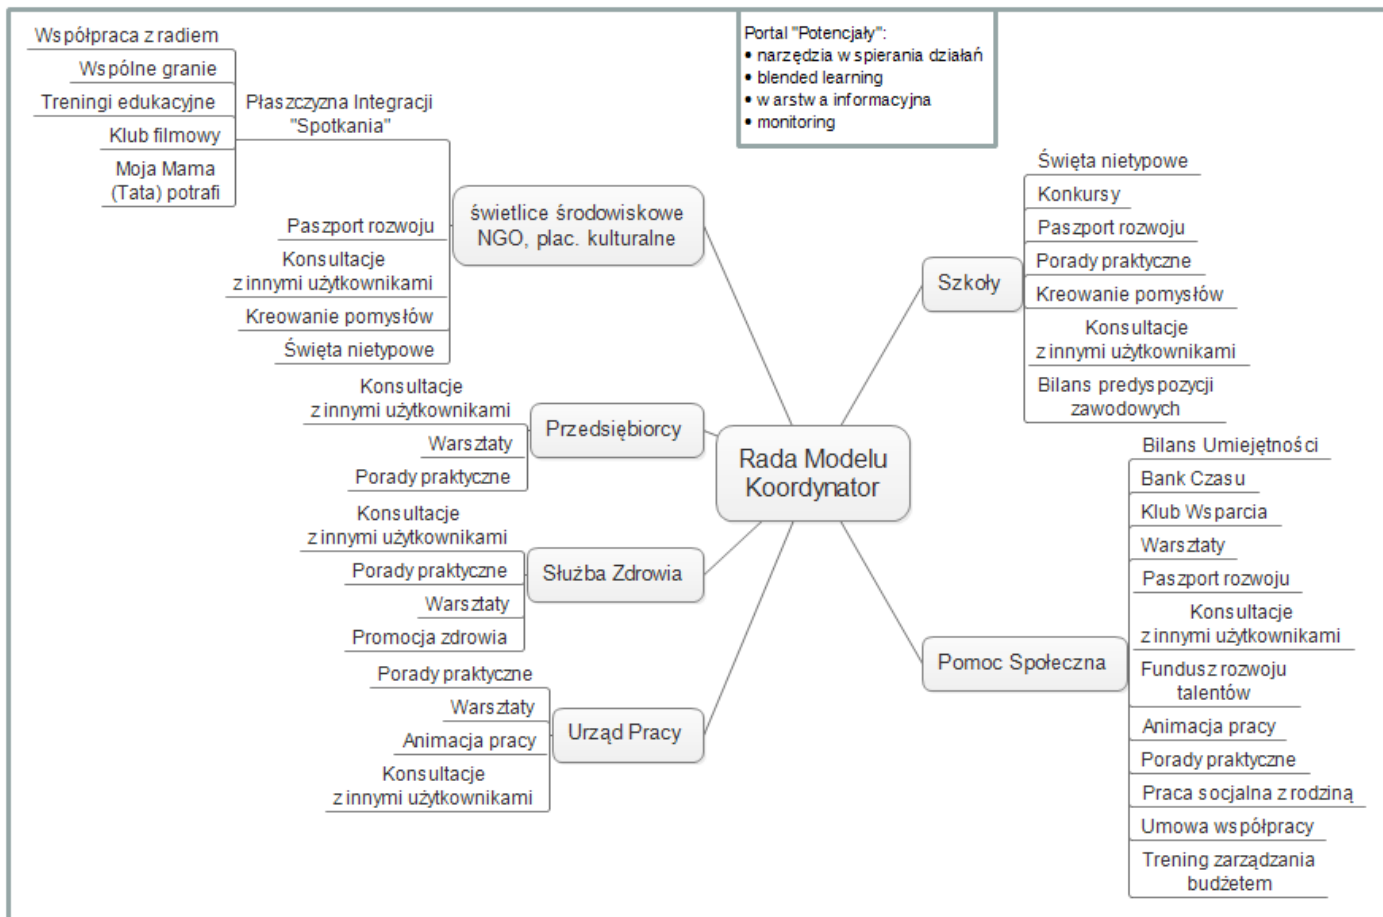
Portal "Potencjały":
• narzędzia wspierania działań
• blended learning
• warstwa informacyjna
• monitoring

Współpraca z radiem
Wspólne granie
Treningi edukacyjne
Klub filmowy
Moja Mama (Tata) potrafi

Płaszczyzna Integracji "Spotkania"

Paszport rozwoju
Konsultacje z innymi użytkownikami
Kreowanie pomysłów
Święta nietypowe

świetlice środowiskowe NGO, plac. kulturalne

Konsultacje z innymi użytkownikami
Warsztaty
Porady praktyczne

Przedsiębiorcy

Konsultacje z innymi użytkownikami
Porady praktyczne
Warsztaty
Promocja zdrowia

Służba Zdrowia

Porady praktyczne
Warsztaty
Animacja pracy
Konsultacje z innymi użytkownikami

Urząd Pracy

Rada Modelu Koordynator

Szkoły

Święta nietypowe
Konkursy
Paszport rozwoju
Porady praktyczne
Kreowanie pomysłów
Konsultacje z innymi użytkownikami
Bilans predyspozycji zawodowych

Pomoc Społeczna

Bilans Umiejętności
Bank Czasu
Klub Wsparcia
Warsztaty
Paszport rozwoju
Konsultacje z innymi użytkownikami
Fundusz rozwoju talentów
Animacja pracy
Porady praktyczne
Praca socjalna z rodziną
Umowa współpracy
Trening zarządzania budżetem